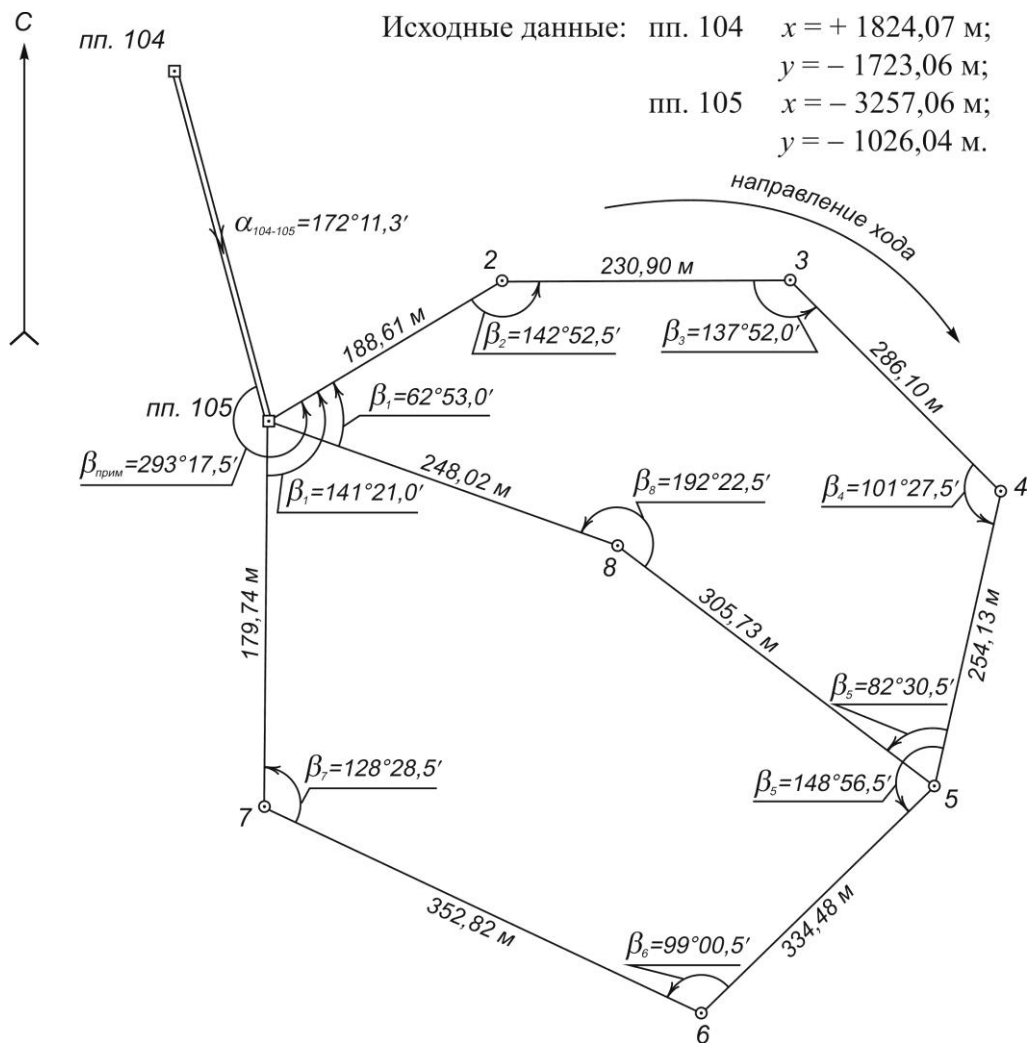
С

пп. 104

Исходные данные: пп. 104 $x = + 1824{,}07$ м;
$y = - 1723{,}06$ м;
пп. 105 $x = - 3257{,}06$ м;
$y = - 1026{,}04$ м.

направление хода

$\alpha_{104\text{-}105}=172°11{,}3'$

2

230,90 м

3

188,61 м

$\beta_2=142°52{,}5'$

$\beta_3=137°52{,}0'$

286,10 м

пп. 105

$\beta_1=62°53{,}0'$

$\beta_{прим}=293°17{,}5'$

248,02 м

$\beta_8=192°22{,}5'$

$\beta_4=101°27{,}5'$

4

$\beta_1=141°21{,}0'$

8

179,74 м

305,73 м

254,13 м

$\beta_5=82°30{,}5'$

$\beta_7=128°28{,}5'$

$\beta_5=148°56{,}5'$

5

7

352,82 м

$\beta_6=99°00{,}5'$

334,48 м

6